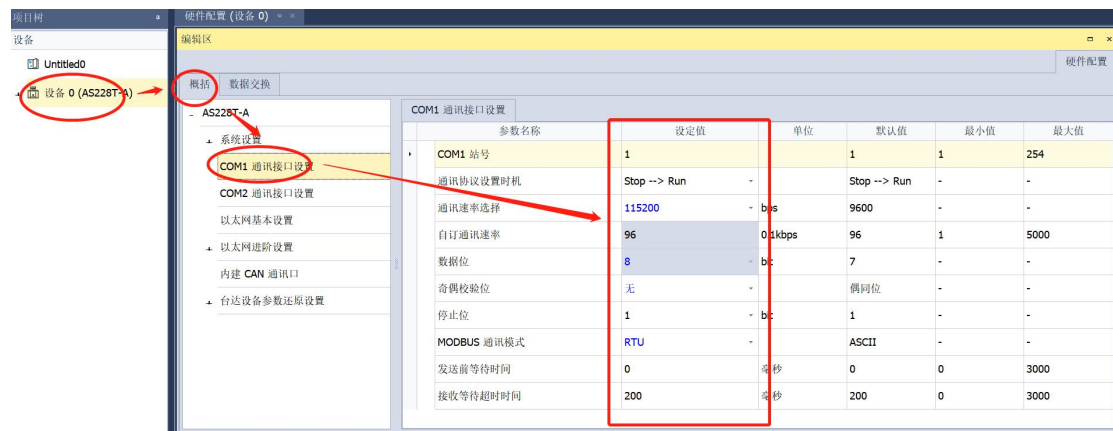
项目树

设备

Untitled0

设备 0 (AS228T-A)

硬件配置 (设备 0)

编辑区

硬件配置

概括

数据交换

AS228T-A

系统设置

COM1 通讯接口设置

COM2 通讯接口设置

以太网基本设置

以太网进阶设置

内建 CAN 通讯口

台达设备参数还原设置

COM1 通讯接口设置

| 参数名称 | 设定值 | 单位 | 默认值 | 最小值 | 最大值 |
|---|---|---|---|---|---|
| COM1 站号 | 1 | | 1 | 1 | 254 |
| 通讯协议设置时机 | Stop --> Run | | Stop --> Run | - | - |
| 通讯速率选择 | 115200 | bps | 9600 | - | - |
| 自订通讯速率 | 96 | 0.1kbps | 96 | 1 | 5000 |
| 数据位 | 8 | bit | 7 | - | - |
| 奇偶校验位 | 无 | | 偶同位 | - | - |
| 停止位 | 1 | bit | 1 | - | - |
| MODBUS 通讯模式 | RTU | | ASCII | - | - |
| 发送前等待时间 | 0 | 毫秒 | 0 | 0 | 3000 |
| 接收等待超时时间 | 200 | 毫秒 | 200 | 0 | 3000 |